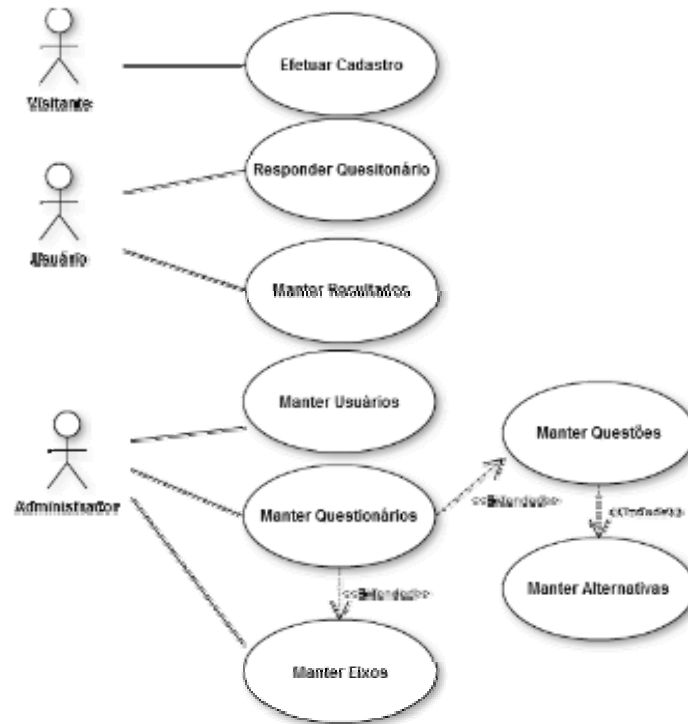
Visitante

Efetuar Cadastro

Usuário

Responder Quesitonário

Manter Resultados

Administrador

Manter Usuários

Manter Questionários

Manter Questões

<<Extend>>

<<Include>>

Manter Alternativas

<<Extend>>

Manter Eixos